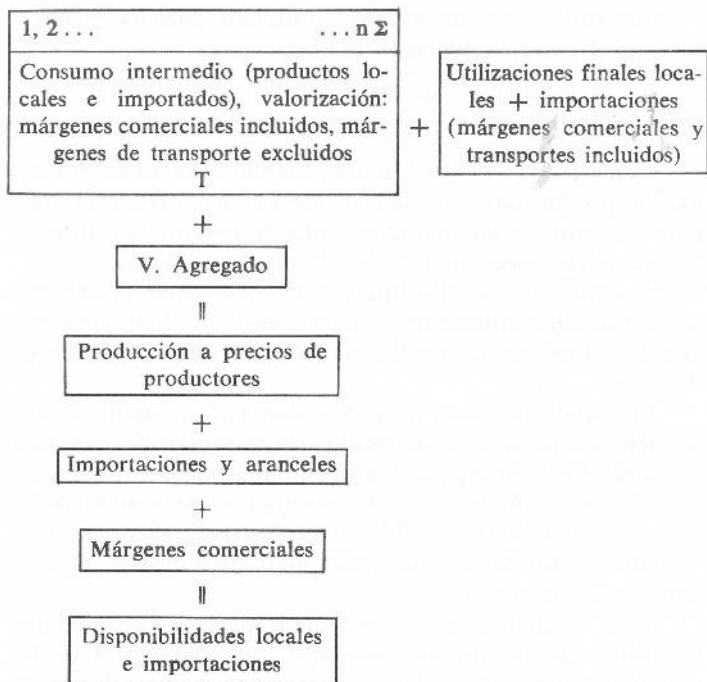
1, 2 . . . . . . n Σ

Consumo intermedio (productos locales e importados), valorización: márgenes comerciales incluidos, márgenes de transporte excluidos
T

+

Utilizaciones finales locales + importaciones (márgenes comerciales y transportes incluidos)

+

V. Agregado

‖

Producción a precios de productores

+

Importaciones y aranceles

+

Márgenes comerciales

‖

Disponibilidades locales e importaciones